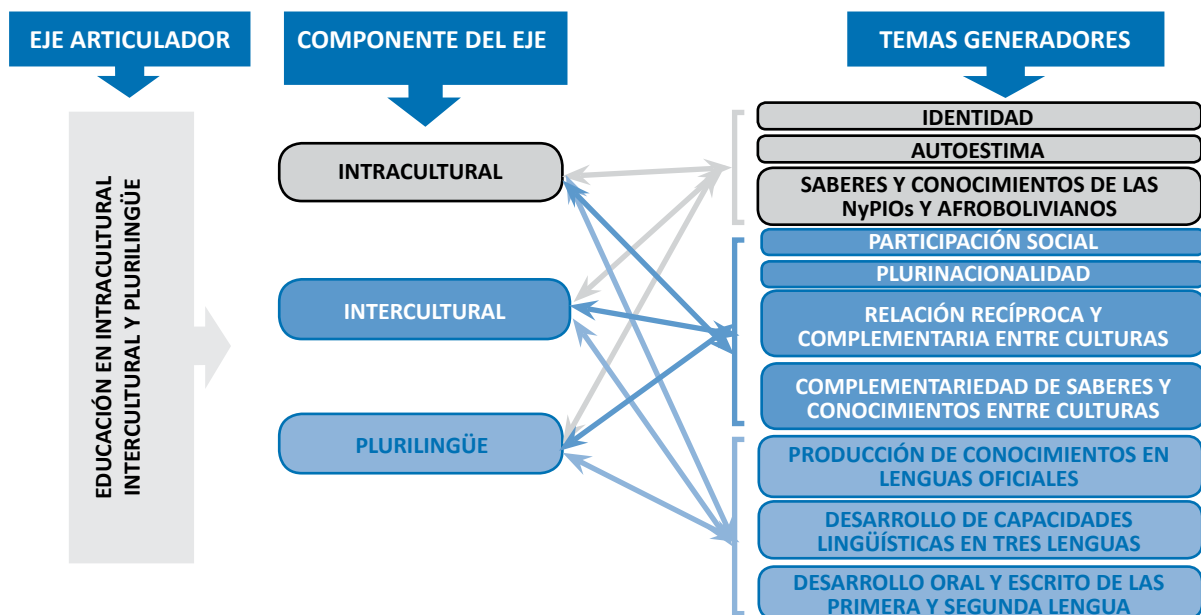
EJE ARTICULADOR

COMPONENTE DEL EJE

TEMAS GENERADORES

EDUCACIÓN EN INTRACULTURAL INTERCULTURAL Y PLURILINGÜE

INTRACULTURAL

INTERCULTURAL

PLURILINGÜE

IDENTIDAD

AUTOESTIMA

SABERES Y CONOCIMIENTOS DE LAS NyPIOs Y AFROBOLIVIANOS

PARTICIPACIÓN SOCIAL

PLURINACIONALIDAD

RELACIÓN RECÍPROCA Y COMPLEMENTARIA ENTRE CULTURAS

COMPLEMENTARIEDAD DE SABERES Y CONOCIMIENTOS ENTRE CULTURAS

PRODUCCIÓN DE CONOCIMIENTOS EN LENGUAS OFICIALES

DESARROLLO DE CAPACIDADES LINGÜÍSTICAS EN TRES LENGUAS

DESARROLLO ORAL Y ESCRITO DE LAS PRIMERA Y SEGUNDA LENGUA